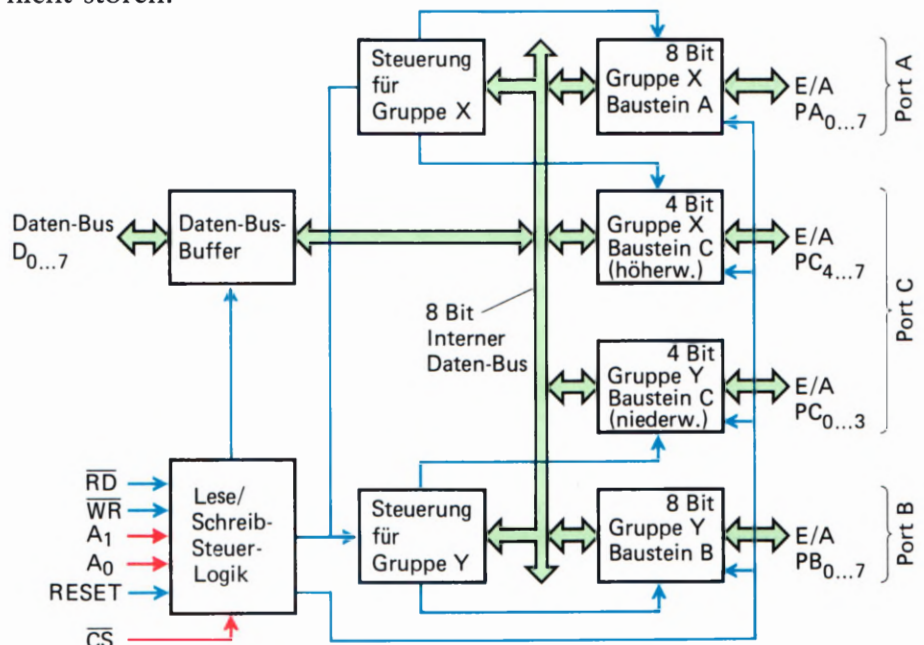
nicht stören.

Steuerung für Gruppe X

8 Bit Gruppe X Baustein A

E/A $PA_{0...7}$

Port A

Daten-Bus $D_{0...7}$

Daten-Bus-Buffer

4 Bit Gruppe X Baustein C (höherw.)

E/A $PC_{4...7}$

Port C

8 Bit Interner Daten-Bus

4 Bit Gruppe Y Baustein C (niederw.)

E/A $PC_{0...3}$

$\overline{RD}$
$\overline{WR}$
$A_1$
$A_0$
RESET

Lese/ Schreib- Steuer- Logik

Steuerung für Gruppe Y

8 Bit Gruppe Y Baustein B

E/A $PB_{0...7}$

Port B

$\overline{CS}$